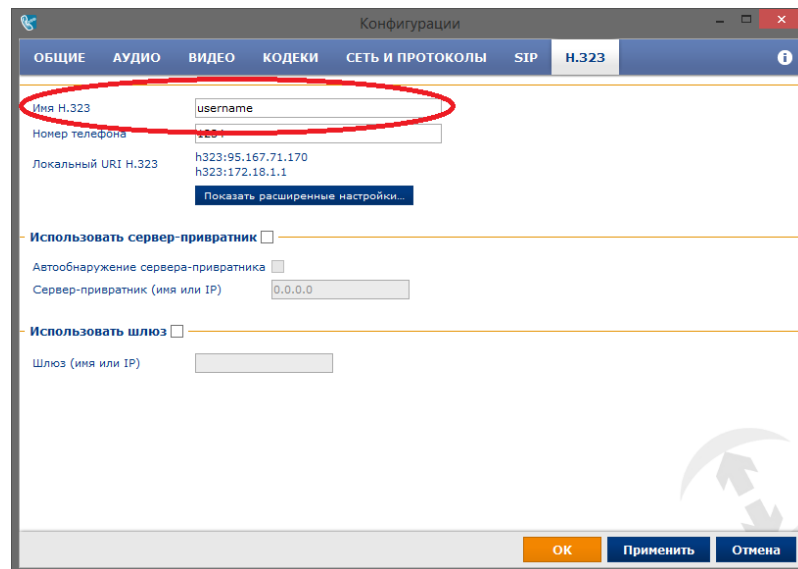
Конфигурации

ОБЩИЕ АУДИО ВИДЕО КОДЕКИ СЕТЬ И ПРОТОКОЛЫ SIP H.323

Имя H.323 username
Номер телефона 1234
Локальный URI H.323 h323:95.167.71.170
h323:172.18.1.1
Показать расширенные настройки...

Использовать сервер-привратник
Автообнаружение сервера-привратника
Сервер-привратник (имя или IP) 0.0.0.0

Использовать шлюз
Шлюз (имя или IP)

ОК Применить Отмена